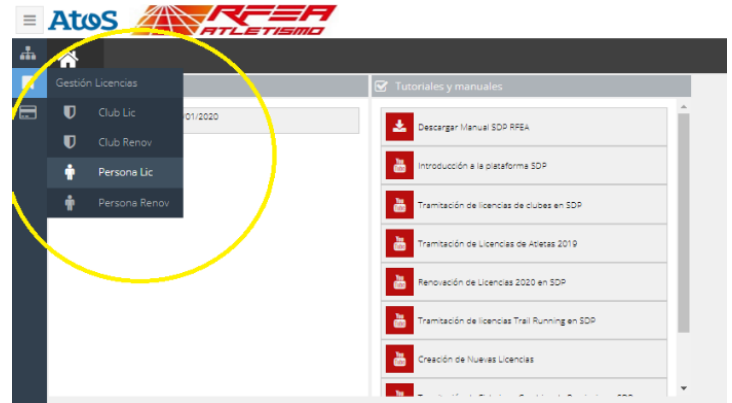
Atos RFEA ATLETISMO

Gestión Licencias

Club Lic

Club Renov

Persona Lic

Persona Renov

01/2020

Tutoriales y manuales

Descargar Manual SDP RFEA

Introducción a la plataforma SDP

Tramitación de licencias de clubes en SDP

Tramitación de Licencias de Atletas 2019

Renovación de Licencias 2020 en SDP

Tramitación de licencias Trail Running en SDP

Creación de Nuevas Licencias

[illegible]